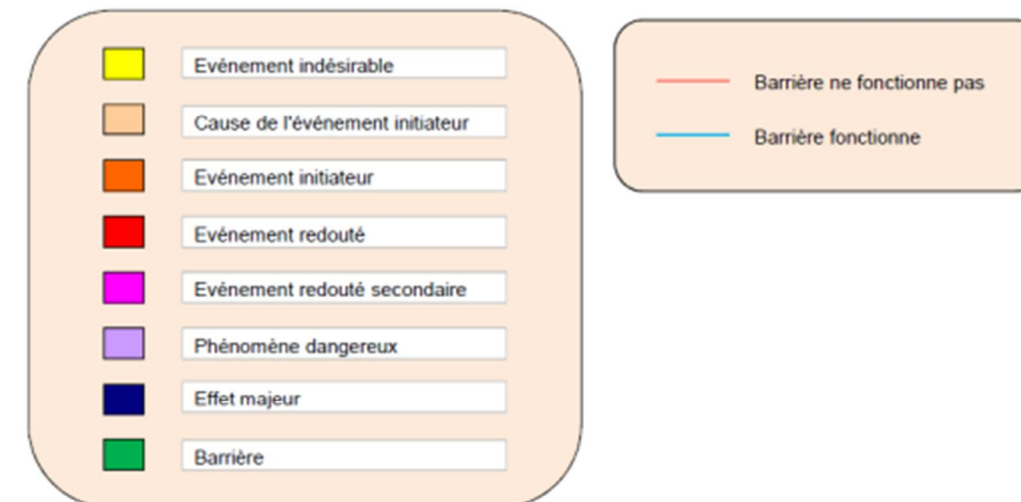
Evénement indésirable

Cause de l'événement initiateur

Evénement initiateur

Evénement redouté

Evénement redouté secondaire

Phénomène dangereux

Effet majeur

Barrière

Barrière ne fonctionne pas

Barrière fonctionne